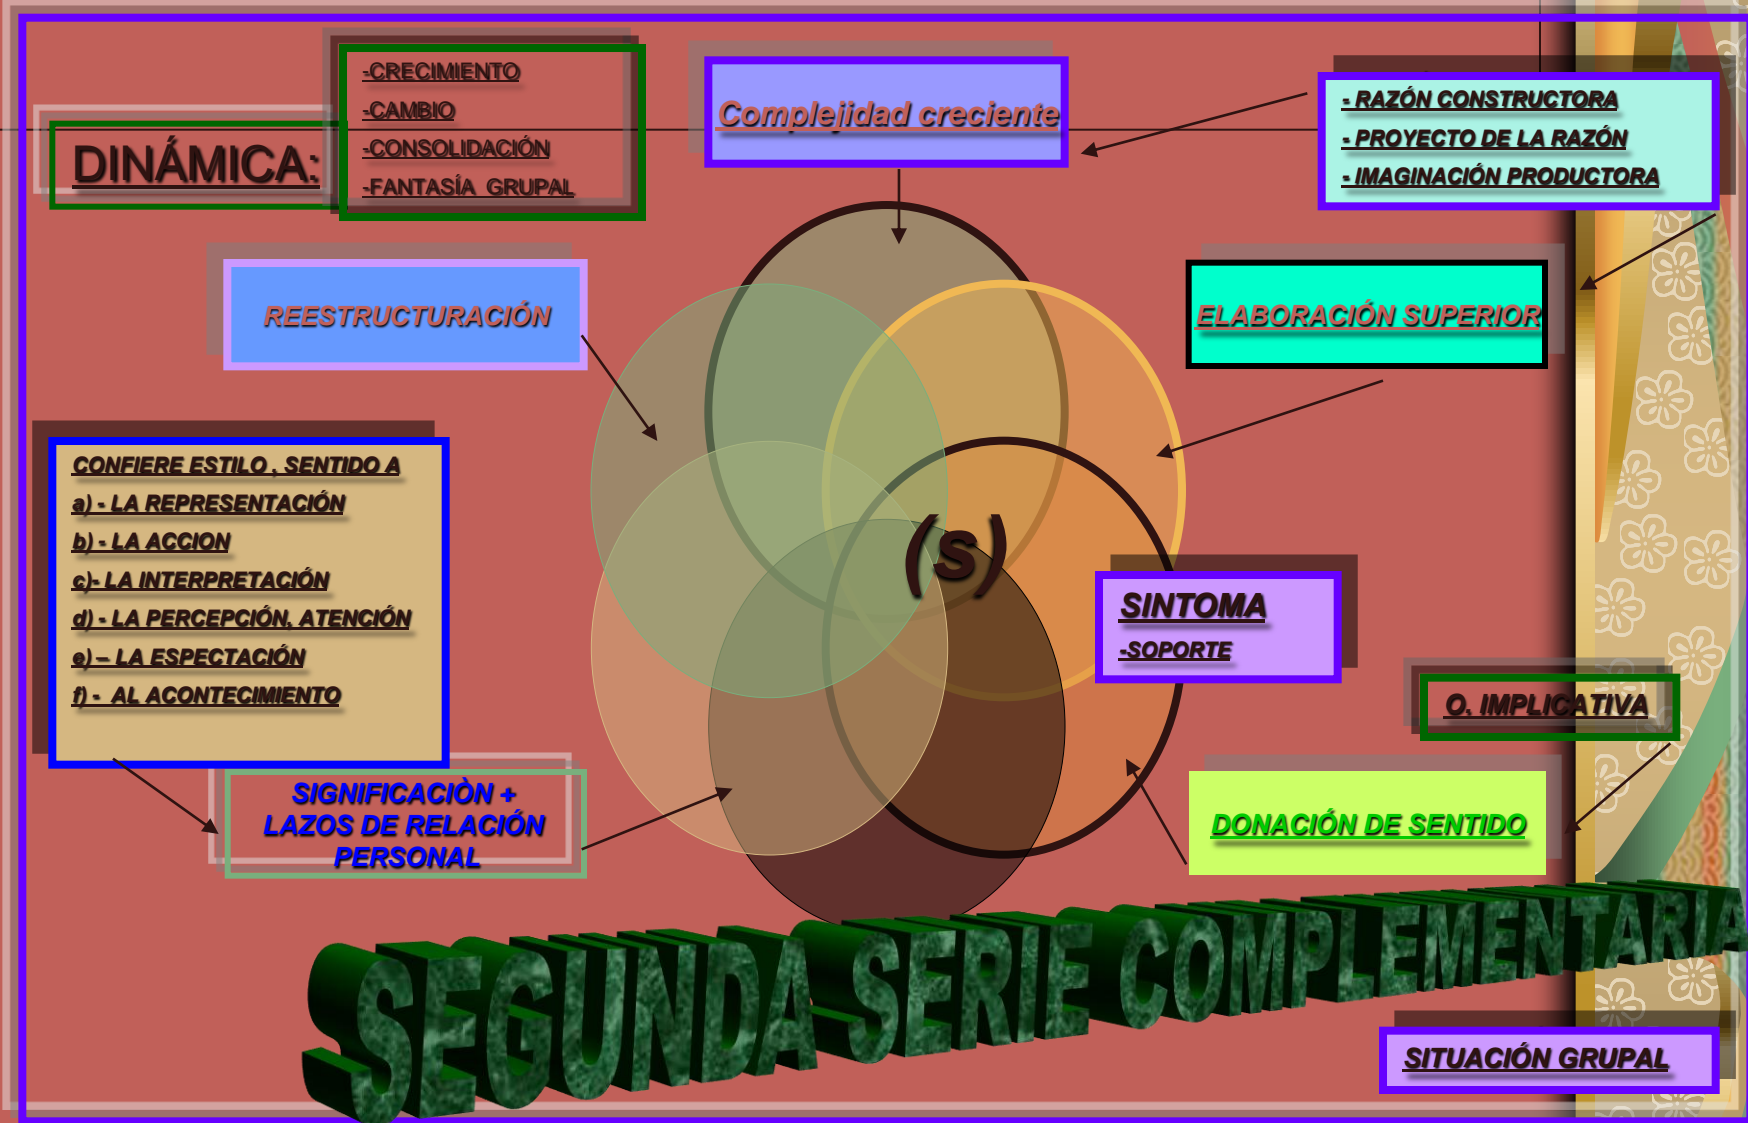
DINÁMICA:

-CRECIMIENTO
-CAMBIO
-CONSOLIDACIÓN
-FANTASÍA GRUPAL

Complejidad creciente

- RAZÓN CONSTRUCTORA
- PROYECTO DE LA RAZÓN
- IMAGINACIÓN PRODUCTORA

REESTRUCTURACIÓN

ELABORACIÓN SUPERIOR

CONFIERE ESTILO , SENTIDO A
a) - LA REPRESENTACIÓN
b) - LA ACCION
c)- LA INTERPRETACIÓN
d) - LA PERCEPCIÓN, ATENCIÓN
e) – LA ESPECTACIÓN
f) - AL ACONTECIMIENTO

(S)

SINTOMA
-SOPORTE

O. IMPLICATIVA

SIGNIFICACIÒN + LAZOS DE RELACIÓN PERSONAL

DONACIÓN DE SENTIDO

SEGUNDA SERIE COMPLEMENTARIA

SITUACIÓN GRUPAL